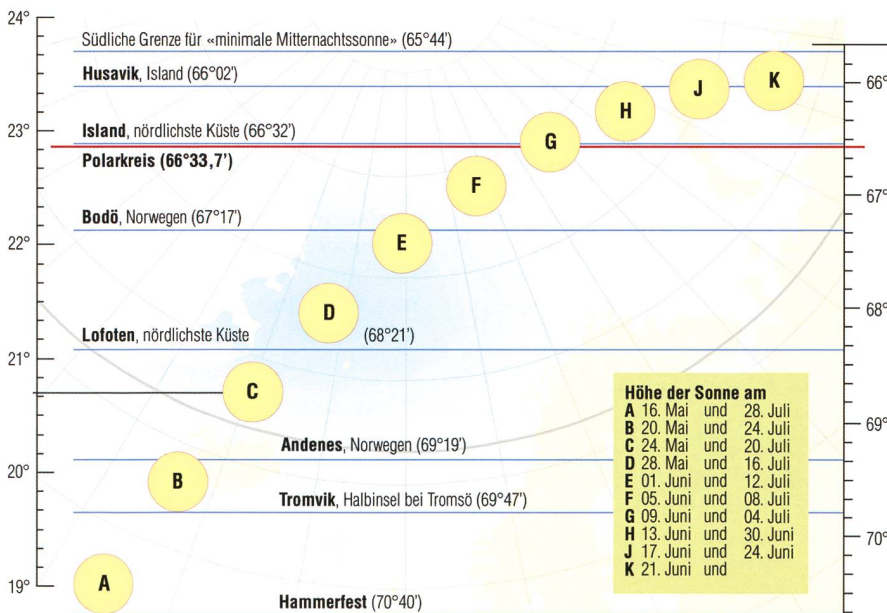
24°
Südliche Grenze für «minimale Mitternachtssonne» (65°44')
Husavik, Island (66°02')
66°
23°
Island, nördlichste Küste (66°32')
Polarkreis (66°33,7')
67°
Bodö, Norwegen (67°17')
22°
68°
Lofoten, nördlichste Küste
(68°21')
21°
69°
Andenes, Norwegen (69°19')
20°
Tromvik, Halbinsel bei Tromsö (69°47')
70°
19°
Hammerfest (70°40')

A B C D E F G H J K

Höhe der Sonne am

| | | | |
|---|---|---|---|
| A | 16. Mai | und | 28. Juli |
| B | 20. Mai | und | 24. Juli |
| C | 24. Mai | und | 20. Juli |
| D | 28. Mai | und | 16. Juli |
| E | 01. Juni | und | 12. Juli |
| F | 05. Juni | und | 08. Juli |
| G | 09. Juni | und | 04. Juli |
| H | 13. Juni | und | 30. Juni |
| J | 17. Juni | und | 24. Juni |
| K | 21. Juni | und | |